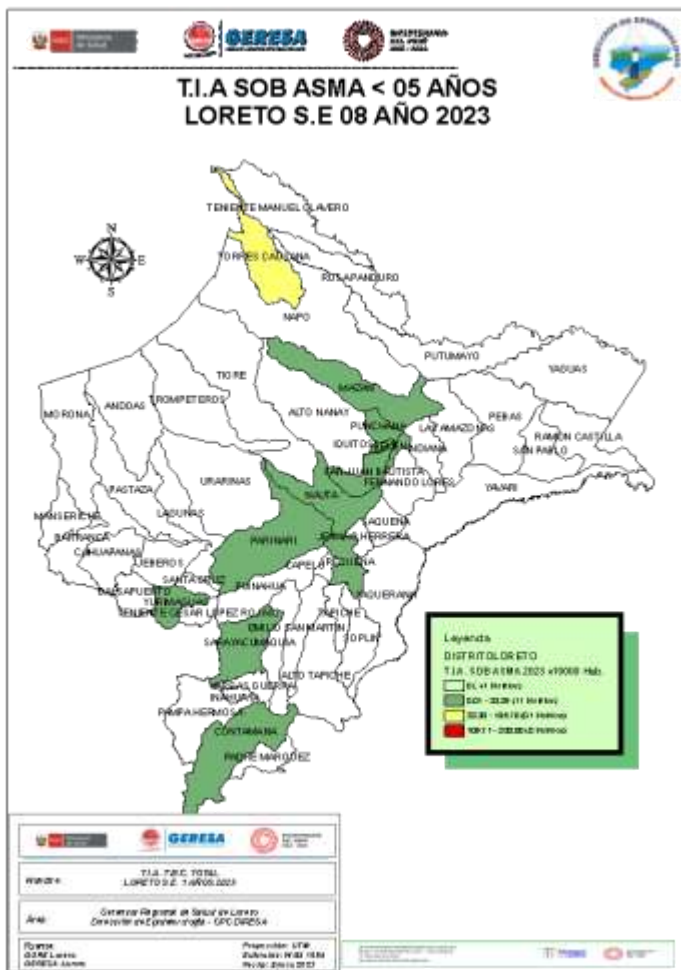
GERESA

T.I.A SOB ASMA < 05 AÑOS
LORETO S.E 08 AÑO 2023

N
W
E
S

TENIENTE MANUEL CLAVERO
TORRES CAUSANA
ROSA PANDURO
NAPO
PUTUMAYO
YAGUAS
TIGRE
MAZAN
ANDOAS
TROMPETEROS
ALTO NANAY
PUNCHANA
LAS AMAZONAS
PEBAS
MORONA
IQUITOS
INDIANA
RAMON CASTILLA
SAN PABLO
SAN JUAN BAUTISTA
FERNANDO LORES
URARINAS
NAUTA
YAVARI
PASTAZA
LAGUNAS
MANSERICHE
BARRANCA
CAHUAPANAS
PARINARI
SAQUENA
EMILIO SAN MARTIN
JEBEROS
REQUENA
SANTA CRUZ
CAPELO
BALSAPUERTO
YURIMAGUAS
PUINAHUA
SOQUERANA
TENIENTE CESAR LOPEZ ROJAS
TAPICHE
SARAYACU
VARGAS GUERRA
ALTO TAPICHE
INAHUAYA
PAMPA HERMOSA
CONTAMANA
PADRE MARQUEZ

Leyenda
DISTRITOLORETO
T.I.A. SOB ASMA 2023 x10000 Hab.
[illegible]
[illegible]
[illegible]
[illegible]

GERESA
T.I.A. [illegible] TOTAL
LORETO S.E. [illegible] AÑO 2023
Gerencia Regional de Salud de Loreto
Dirección de Epidemiología - OPC GERESA
Fuente:
GORE Loreto
GERESA Loreto
Proyección: UTM
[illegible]
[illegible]
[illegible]